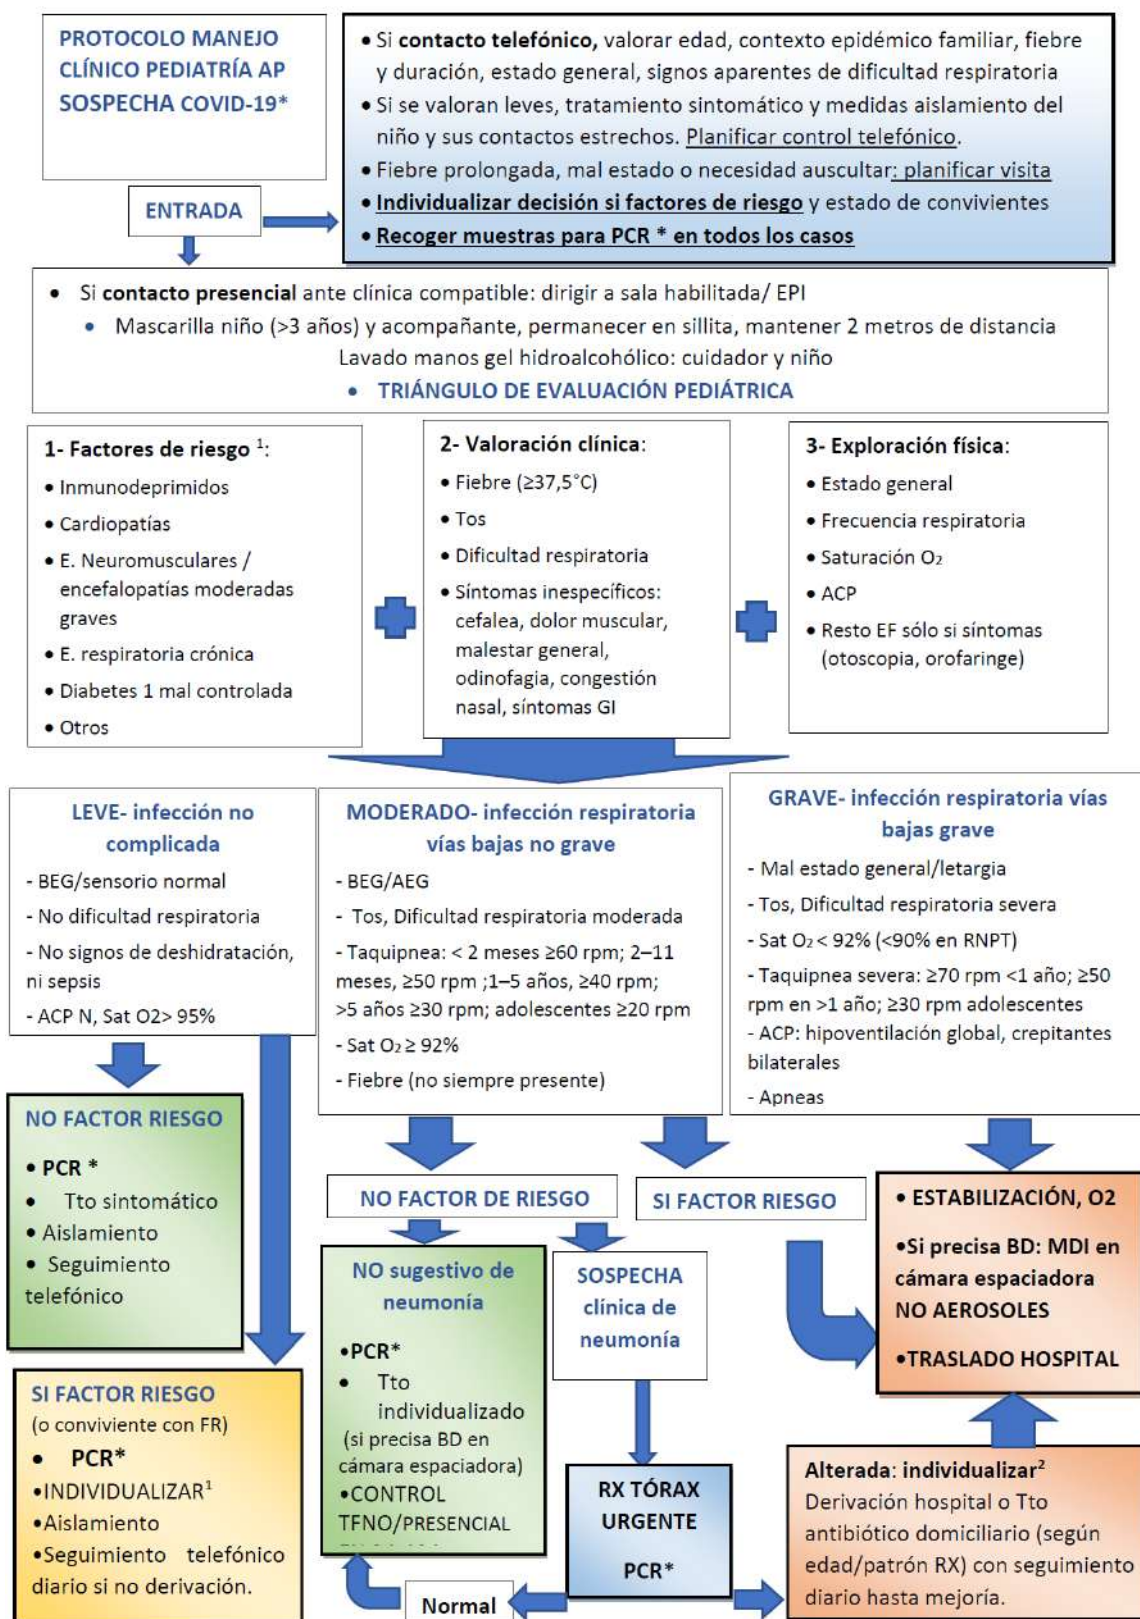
PROTOCOLO MANEJO CLÍNICO PEDIATRÍA AP SOSPECHA COVID-19*

ENTRADA

• Si contacto telefónico, valorar edad, contexto epidémico familiar, fiebre y duración, estado general, signos aparentes de dificultad respiratoria
• Si se valoran leves, tratamiento sintomático y medidas aislamiento del niño y sus contactos estrechos. Planificar control telefónico.
• Fiebre prolongada, mal estado o necesidad auscultar: planificar visita
• Individualizar decisión si factores de riesgo y estado de convivientes
• Recoger muestras para PCR * en todos los casos

• Si contacto presencial ante clínica compatible: dirigir a sala habilitada/ EPI
• Mascarilla niño (>3 años) y acompañante, permanecer en sillita, mantener 2 metros de distancia
Lavado manos gel hidroalcohólico: cuidador y niño
• TRIÁNGULO DE EVALUACIÓN PEDIÁTRICA

1- Factores de riesgo $^1$:
• Inmunodeprimidos
• Cardiopatías
• E. Neuromusculares / encefalopatías moderadas graves
• E. respiratoria crónica
• Diabetes 1 mal controlada
• Otros

2- Valoración clínica:
• Fiebre (≥37,5°C)
• Tos
• Dificultad respiratoria
• Síntomas inespecíficos: cefalea, dolor muscular, malestar general, odinofagia, congestión nasal, síntomas GI

3- Exploración física:
• Estado general
• Frecuencia respiratoria
• Saturación $O_2$
• ACP
• Resto EF sólo si síntomas (otoscopia, orofaringe)

LEVE- infección no complicada
- BEG/sensorio normal
- No dificultad respiratoria
- No signos de deshidratación, ni sepsis
- ACP N, Sat O2> 95%

MODERADO- infección respiratoria vías bajas no grave
- BEG/AEG
- Tos, Dificultad respiratoria moderada
- Taquipnea: < 2 meses ≥60 rpm; 2–11 meses, ≥50 rpm ;1–5 años, ≥40 rpm; >5 años ≥30 rpm; adolescentes ≥20 rpm
- Sat $O_2$ ≥ 92%
- Fiebre (no siempre presente)

GRAVE- infección respiratoria vías bajas grave
- Mal estado general/letargia
- Tos, Dificultad respiratoria severa
- Sat $O_2$ < 92% (<90% en RNPT)
- Taquipnea severa: ≥70 rpm <1 año; ≥50 rpm en >1 año; ≥30 rpm adolescentes
- ACP: hipoventilación global, crepitantes bilaterales
- Apneas

NO FACTOR RIESGO
• PCR *
• Tto sintomático
• Aislamiento
• Seguimiento telefónico

SI FACTOR RIESGO
(o conviviente con FR)
• PCR*
•INDIVIDUALIZAR$^1$
•Aislamiento
•Seguimiento telefónico diario si no derivación.

NO FACTOR DE RIESGO

NO sugestivo de neumonía
•PCR*
• Tto individualizado (si precisa BD en cámara espaciadora)
•CONTROL TFNO/PRESENCIAL

SOSPECHA clínica de neumonía

SI FACTOR RIESGO

RX TÓRAX URGENTE
PCR*

Normal

• ESTABILIZACIÓN, O2
•Si precisa BD: MDI en cámara espaciadora NO AEROSOLES
•TRASLADO HOSPITAL

Alterada: individualizar$^2$
Derivación hospital o Tto antibiótico domiciliario (según edad/patrón RX) con seguimiento diario hasta mejoría.